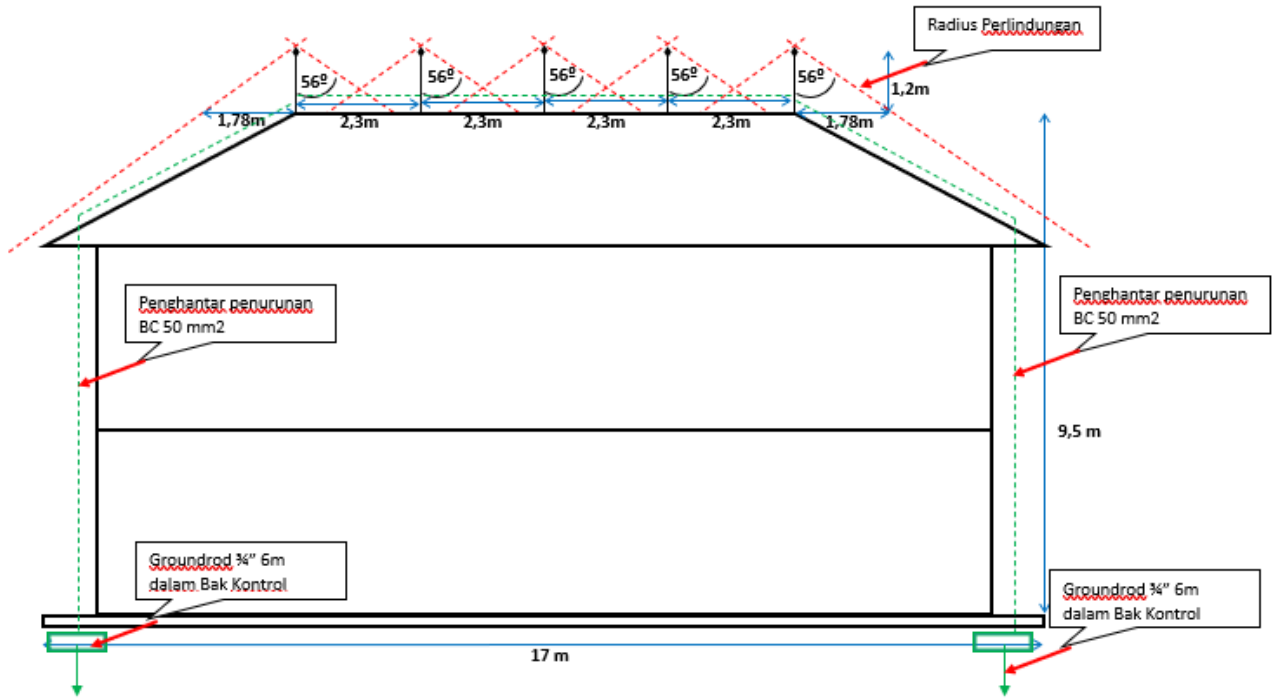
Radius Perlindungan

56º

56º

56º

56º

56º

1,2m

1,78m

2,3m

2,3m

2,3m

2,3m

1,78m

Penghantar penurunan BC 50 mm2

Penghantar penurunan BC 50 mm2

9,5 m

Groundrod ¾" 6m dalam Bak Kontrol

Groundrod ¾" 6m dalam Bak Kontrol

17 m